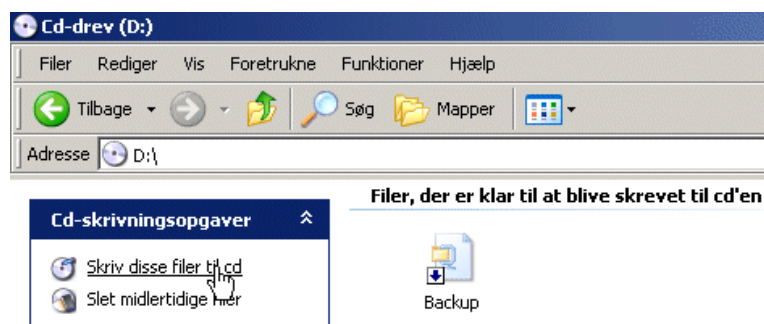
Cd-drev (D:)

Filer Rediger Vis Foretrukne Funktioner Hjælp

Tilbage Søg Mapper

Adresse D:\

Filer, der er klar til at blive skrevet til cd'en

Cd-skrivningsopgaver

Skriv disse filer til cd

Slet midlertidige filer

Backup